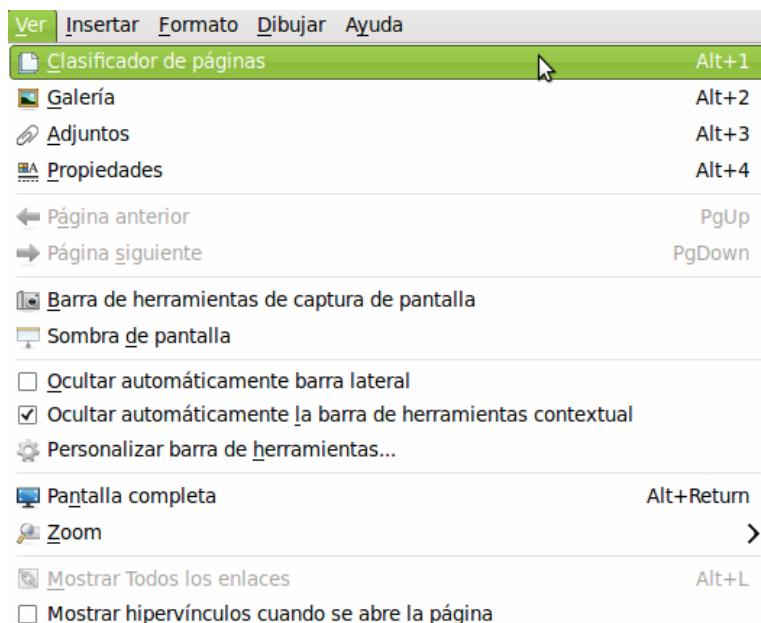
Ver Insertar Formato Dibujar Ayuda

Clasificador de páginas Alt+1
Galería Alt+2
Adjuntos Alt+3
Propiedades Alt+4

Página anterior PgUp
Página siguiente PgDown

Barra de herramientas de captura de pantalla
Sombra de pantalla

Ocultar automáticamente barra lateral
Ocultar automáticamente la barra de herramientas contextual
Personalizar barra de herramientas...

Pantalla completa Alt+Return
Zoom

Mostrar Todos los enlaces Alt+L
Mostrar hipervínculos cuando se abre la página